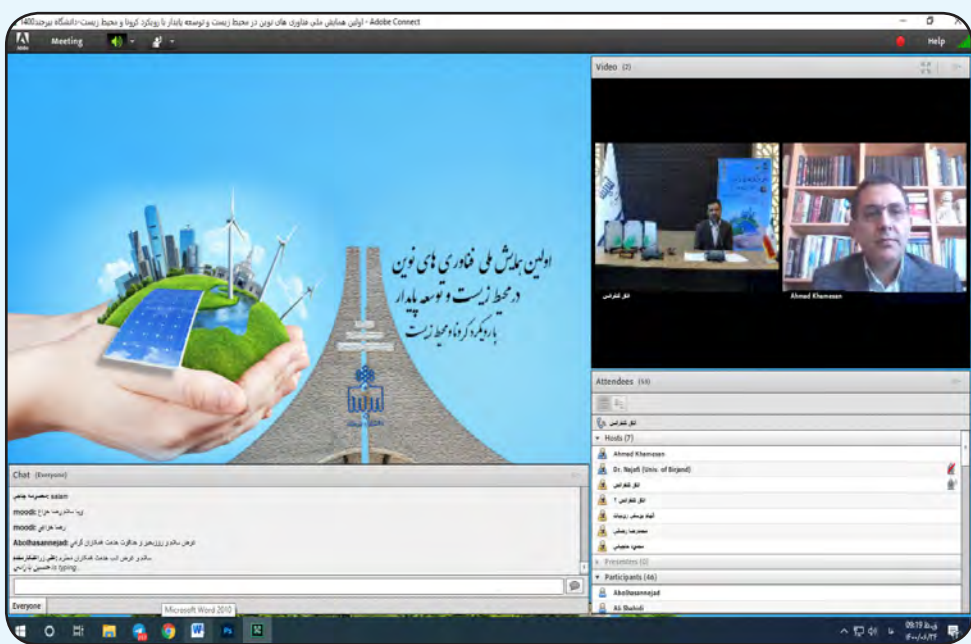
اولین همایش ملی فناوری های نوین در محیط زیست و توسعه پایدار با رویکرد کرونا و محیط زیست-دانشگاه بیرجند1400 - Adobe Connect

Meeting

Help

اولین همایش ملی فناوری های نوین
در محیط زیست و توسعه پایدار
با رویکرد کرونا و محیط زیست

Video (2)

اتاق کنفرانس

Ahmed Khamesan

Attendees (53)

اتاق کنفرانس

Hosts (7)

Ahmed Khamesan

Dr. Najafi (Univ. of Birjand)

اتاق کنفرانس

اتاق کنفرانس ۲

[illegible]

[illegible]

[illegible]

Presenters (0)

Participants (46)

Abolhasannejad

Ali Shahidi

Chat (Everyone)

محمدرضا چنگی: salam

moodi: با سلام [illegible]

moodi: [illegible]

Abolhasannejad: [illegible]

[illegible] is typing

Everyone

Microsoft Word 2010

09:19